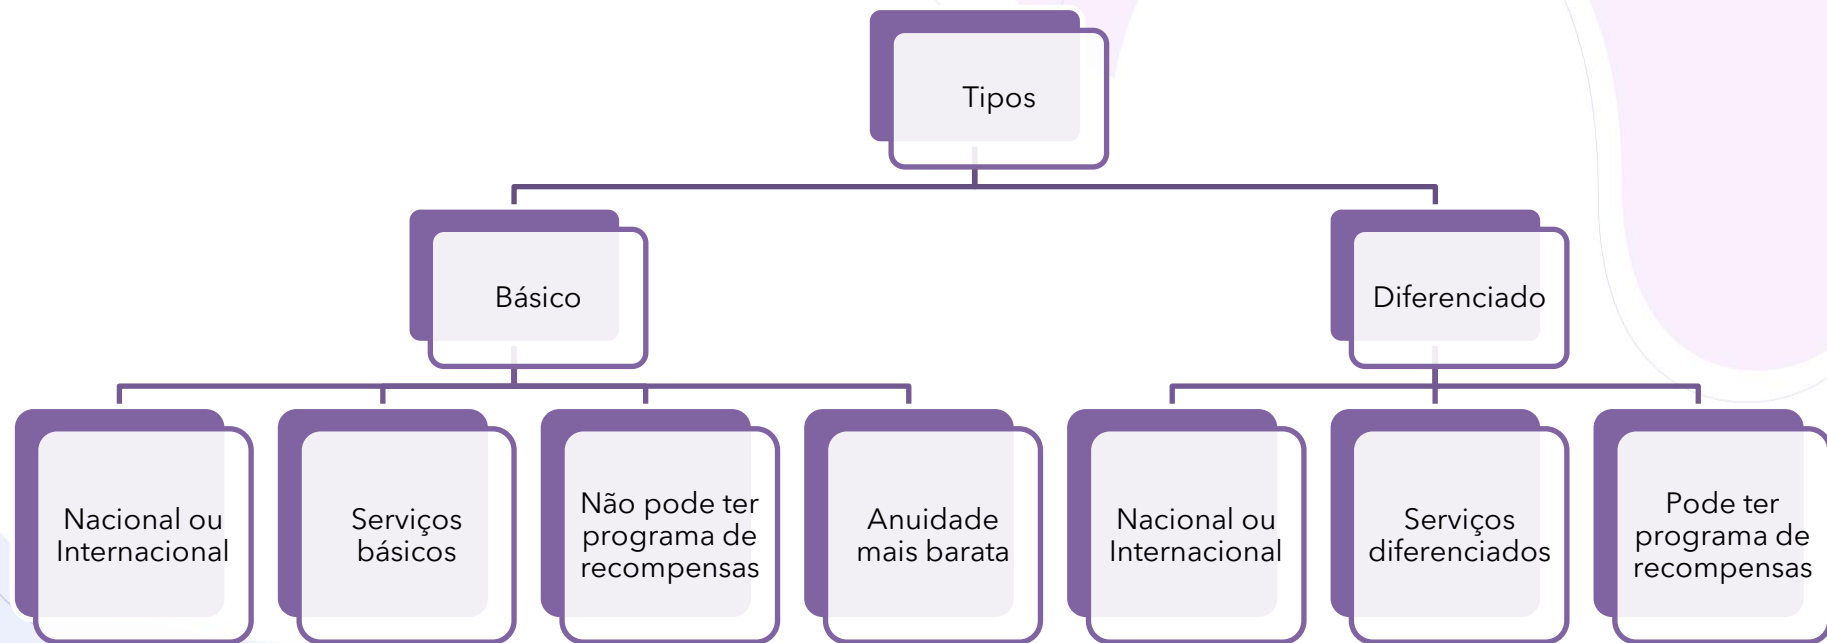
Tipos

Básico

Diferenciado

Nacional ou Internacional

Serviços básicos

Não pode ter programa de recompensas

Anuidade mais barata

Nacional ou Internacional

Serviços diferenciados

Pode ter programa de recompensas